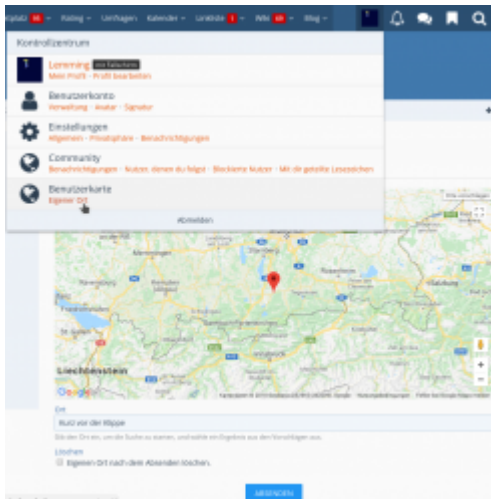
Kalabi 98 · Rating · Umfragen · Kalender · Linkliste 1 · Wiki 48 · Blog ·

Kontrollzentrum

Lemming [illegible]
Mein Profil · Profil bearbeiten

Benutzerkonto
Verwaltung · Avatar · Signatur

Einstellungen
Allgemein · Privatsphäre · Benachrichtigungen

Community
Benachrichtigungen · Nutzer, denen du folgst · Blockierte Nutzer · Mit dir geteilte Lesezeichen

Benutzerkarte
Eigener Ort

Abmelden

Liechtenstein

Salzburg

Google

Ort
Kurz vor der Klippe

Gib den Ort ein, um die Suche zu starten, und wähle ein Ergebnis aus den Vorschlägen aus.

Löschen
Eigenen Ort nach dem Absenden löschen.

ABSENDEN